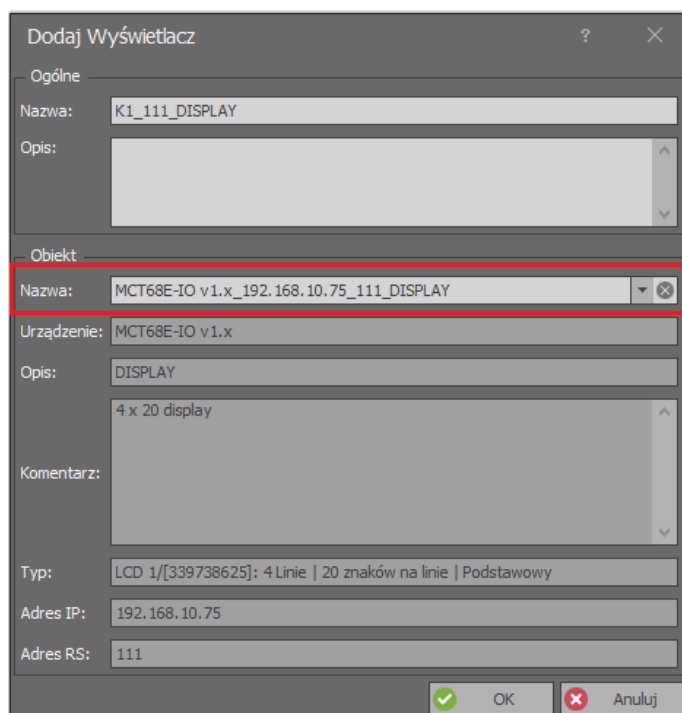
Dodaj Wyświetlacz

?

Ogólne

Nazwa: K1_111_DISPLAY

Opis:

Obiekt

Nazwa: MCT68E-IO v1.x_192.168.10.75_111_DISPLAY

Urządzenie: MCT68E-IO v1.x

Opis: DISPLAY

Komentarz: 4 x 20 display

Typ: LCD 1/[339738625]: 4 Linie | 20 znaków na linie | Podstawowy

Adres IP: 192.168.10.75

Adres RS: 111

OK

Anuluj